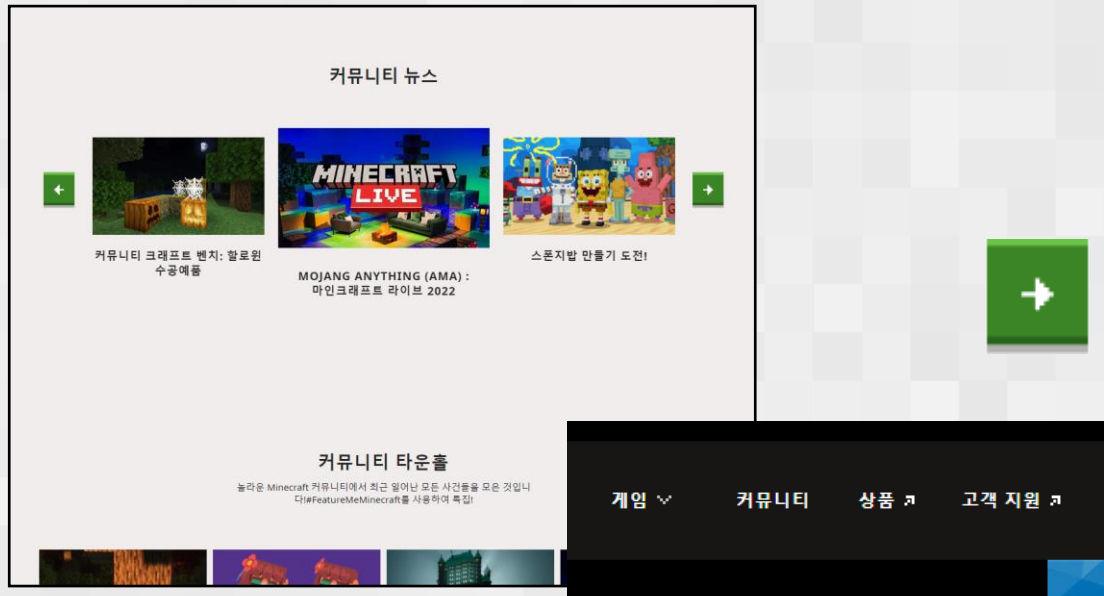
커뮤니티 뉴스

MINECRAFT LIVE

커뮤니티 크래프트 벤치: 할로윈 수공예품

MOJANG ANYTHING (AMA) : 마인크래프트 라이브 2022

스폰지밥 만들기 도전!

커뮤니티 타운홀

놀라운 Minecraft 커뮤니티에서 최근 일어난 모든 사건들을 모은 것입니다!#FeatureMeMinecraft를 사용하여 특집!

게임

커뮤니티

상품

고객 지원